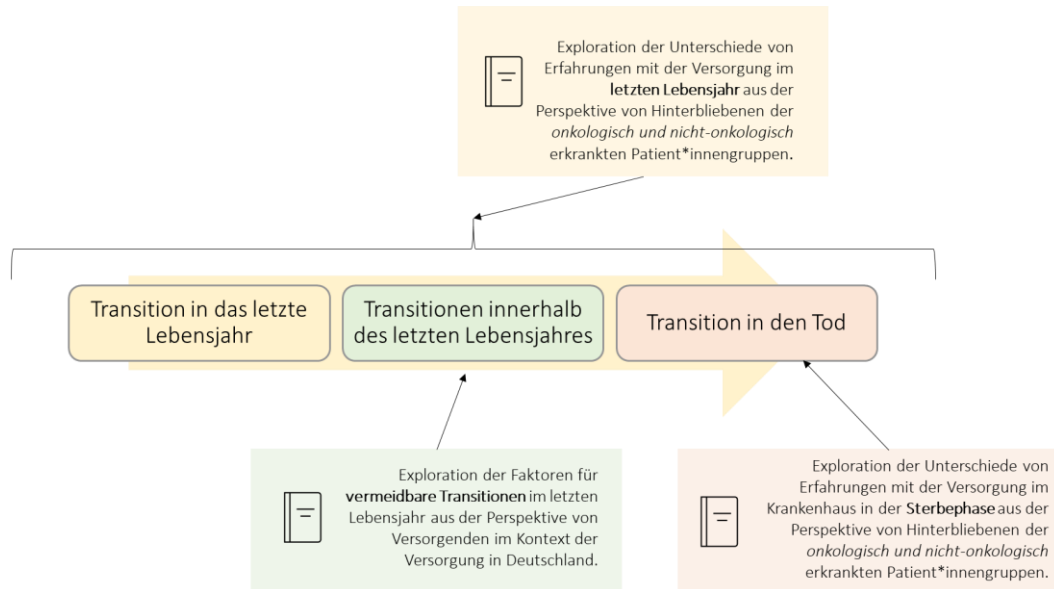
Exploration der Unterschiede von Erfahrungen mit der Versorgung im **letzten Lebensjahr** aus der Perspektive von Hinterbliebenen der *onkologisch und nicht-onkologisch* erkrankten Patient*innengruppen.

Transition in das letzte Lebensjahr

Transitionen innerhalb des letzten Lebensjahres

Transition in den Tod

Exploration der Faktoren für **vermeidbare Transitionen** im letzten Lebensjahr aus der Perspektive von Versorgenden im Kontext der Versorgung in Deutschland.

Exploration der Unterschiede von Erfahrungen mit der Versorgung im Krankenhaus in der **Sterbephase** aus der Perspektive von Hinterbliebenen der *onkologisch und nicht-onkologisch* erkrankten Patient*innengruppen.